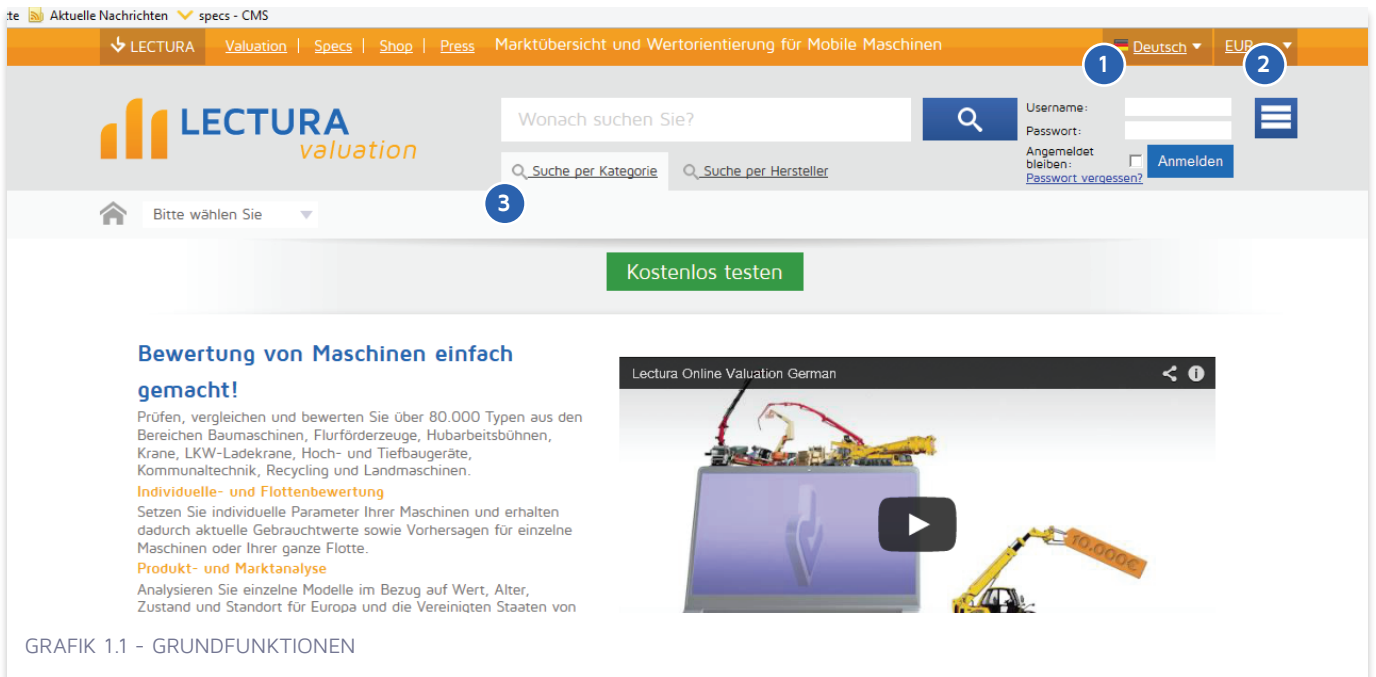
te Aktuelle Nachrichten specs - CMS

LECTURA Valuation | Specs | Shop | Press Marktübersicht und Wertorientierung für Mobile Maschinen

Deutsch EUR

1 2

LECTURA valuation

Wonach suchen Sie?

Username:
Passwort:
Angemeldet bleiben:
Anmelden
Passwort vergessen?

Suche per Kategorie Suche per Hersteller

3

Bitte wählen Sie

Kostenlos testen

Bewertung von Maschinen einfach gemacht!

Prüfen, vergleichen und bewerten Sie über 80.000 Typen aus den Bereichen Baumaschinen, Flurförderzeuge, Hubarbeitsbühnen, Krane, LKW-Ladekrane, Hoch- und Tiefbaugeräte, Kommunaltechnik, Recycling und Landmaschinen.

Individuelle- und Flottenbewertung

Setzen Sie individuelle Parameter Ihrer Maschinen und erhalten dadurch aktuelle Gebrauchtwerte sowie Vorhersagen für einzelne Maschinen oder Ihrer ganze Flotte.

Produkt- und Marktanalyse

Analysieren Sie einzelne Modelle im Bezug auf Wert, Alter, Zustand und Standort für Europa und die Vereinigten Staaten von

Lectura Online Valuation German

10.000€

GRAFIK 1.1 - GRUNDFUNKTIONEN